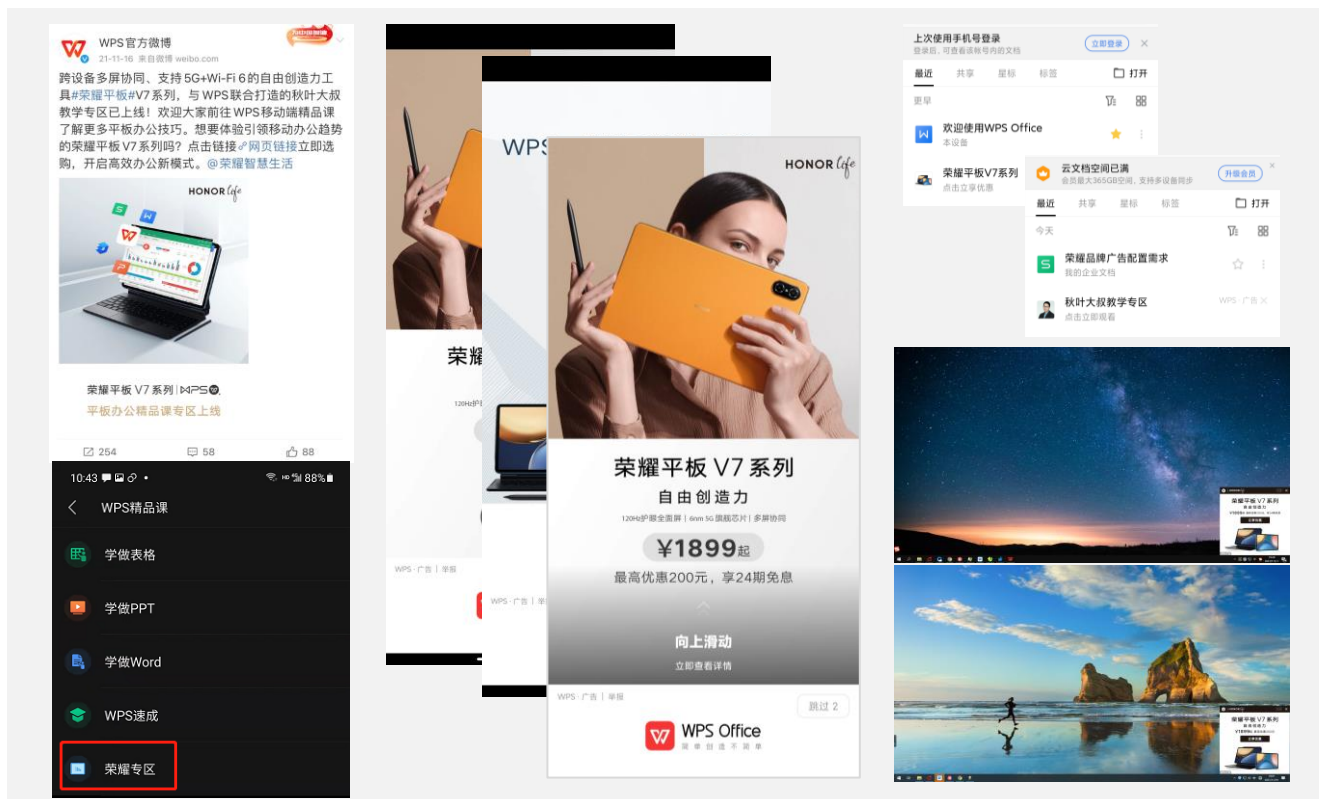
WPS官方微博
21-11-16 来自微博 weibo.com
跨设备多屏协同、支持 5G+Wi-Fi 6的自由创造力工具#荣耀平板#V7系列，与 WPS联合打造的秋叶大叔教学专区已上线！欢迎大家前往 WPS移动端精品课了解更多平板办公技巧。想要体验引领移动办公趋势的荣耀平板 V7 系列吗？点击链接网页链接立即选购，开启高效办公新模式。@荣耀智慧生活

HONOR life
荣耀平板 V7 系列 | WPS
平板办公精品课专区上线

254 58 88

10:43 88%
WPS精品课
学做表格
学做PPT
学做Word
WPS速成
荣耀专区

WPS
荣耀
120Hz护
WPS · 广告 | 举报
WPS · 广告 | 举

HONOR life
荣耀平板 V7 系列
自由创造力
120Hz护眼全面屏 | 6nm 5G 旗舰芯片 | 多屏协同
¥1899起
最高优惠200元，享24期免息
向上滑动
立即查看详情
WPS · 广告 | 举报
跳过 2
WPS Office
简单创造不简单

上次使用手机号登录
登录后，可查看该手机号内的文档
立即登录
最近 共享 星标 标签 打开
更早
欢迎使用WPS Office
本设备
荣耀平板V7系列
点击立享优惠
云文档空间已满
会员最大365GB空间，支持多设备同步
升级会员
最近 共享 星标 标签 打开
今天
荣耀品牌广告配置需求
我的企业文档
秋叶大叔教学专区
点击立即观看
WPS · 广告

荣耀平板 V7 系列
自由创造力
立即购买
荣耀平板 V7 系列
自由创造力
¥1899起
立即购买